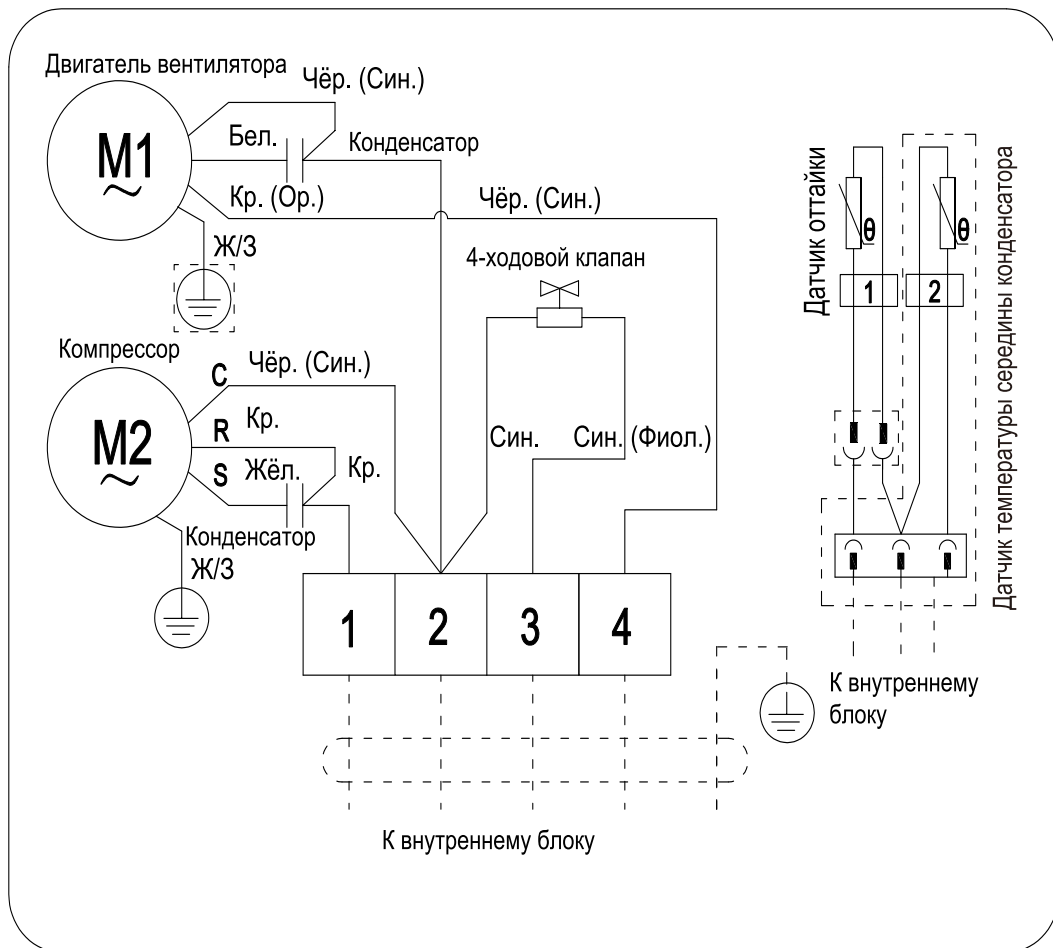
Двигатель вентилятора

Чёр. (Син.)

M1

Бел.

Конденсатор

Кр. (Ор.)

Чёр. (Син.)

Ж/З

4-ходовой клапан

Компрессор

C

Чёр. (Син.)

M2

R

Кр.

S

Жёл.

Кр.

Син.

Син. (Фиол.)

Конденсатор

Ж/З

1

2

3

4

К внутреннему блоку

Датчик оттайки

θ

θ

1

2

Датчик температуры середины конденсатора

К внутреннему блоку